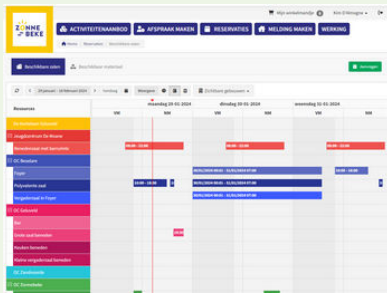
ZONNEBEKE

Mijn winkelmandje | Kim D'Hooghe

ACTIVITEITENAANBOD | AFSPRAAK MAKEN | RESERVATIES | MELDING MAKEN | WERKING

Home / Reservaties / Beschikbare zalen

Beschikbare zalen | Beschikbaar materiaal

Aanvragen

29 januari - 18 februari 2024 | Vandaag | Weergave | Zichtbare gebouwen

Resources | maandag 29-01-2024 | dinsdag 30-01-2024 | woensdag 31-01-2024

VM NM VM NM VM NM

De Kerkhoek Geluveld

Jeugdcentrum De Kroete

Benedenzaal met keuken | 08:00 - 22:00 | 08:00 - 22:00

OC Beselare

Foyer

Polyvalente zaal | 10:00 - 18:00 | 30/01/2024 08:00 - 31/01/2024 07:00 | 08:00 - 22:00

Vergaderzaal in Foyer | 30/01/2024 08:00 - 31/01/2024 07:00

OC Gaterpré

Bar

Grote zaal beneden

Nooks beneden

Kleine vergaderzaal beneden

OC Zandvoorde

OC Zonnebeke